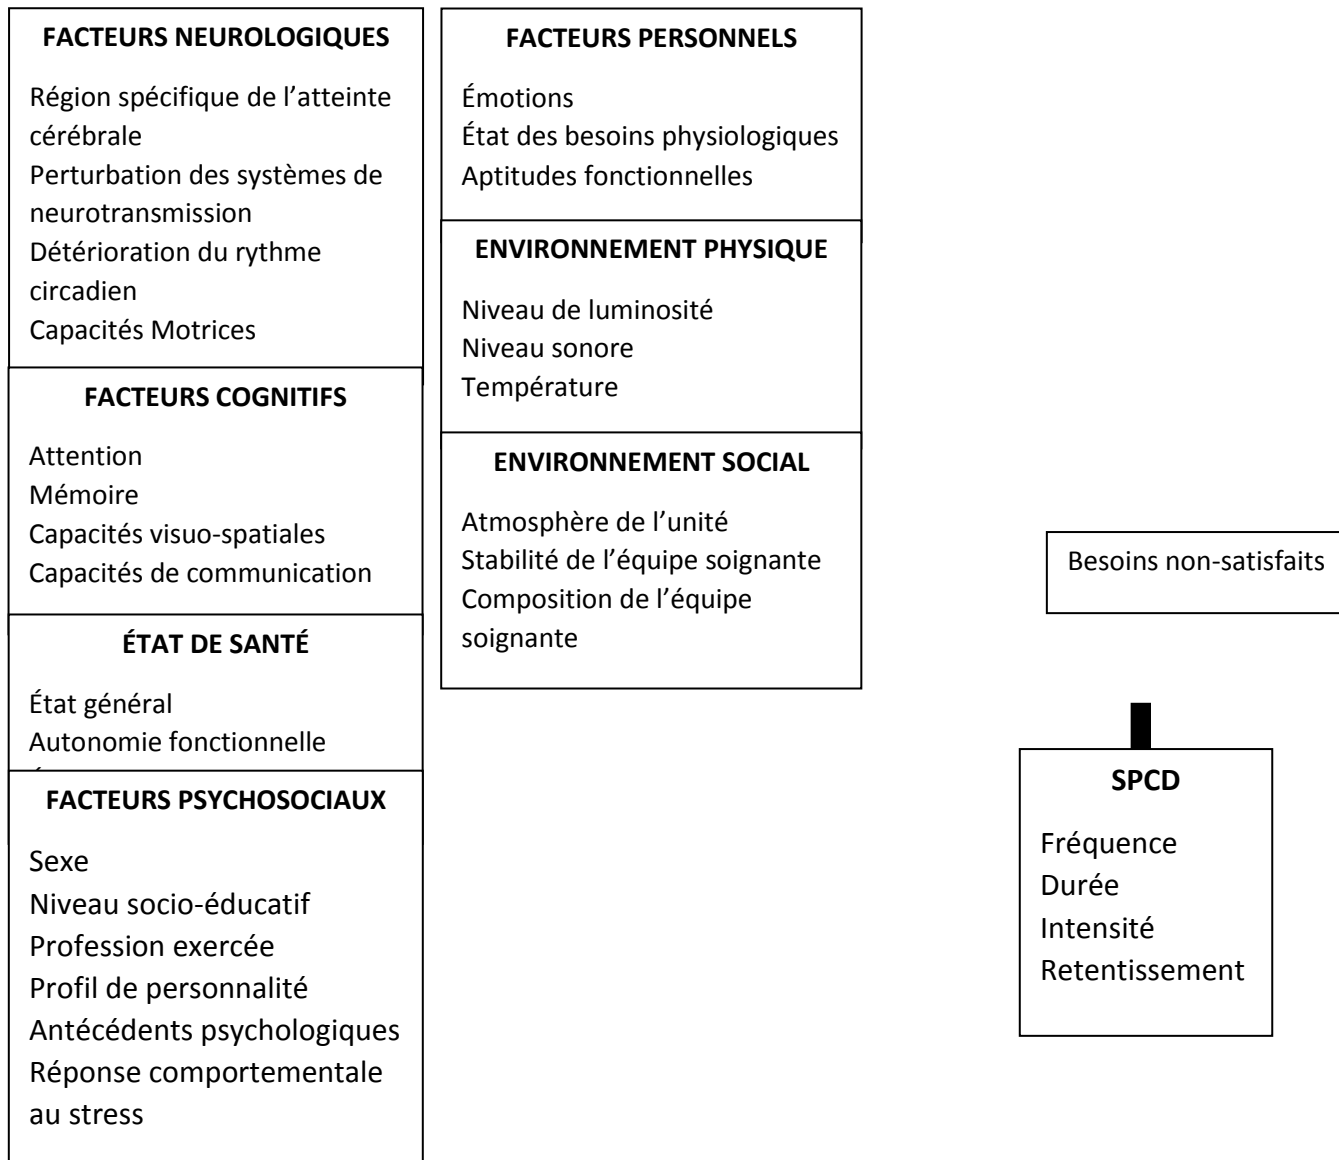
FACTEURS NEUROLOGIQUES

Région spécifique de l'atteinte cérébrale
Perturbation des systèmes de neurotransmission
Détérioration du rythme circadien
Capacités Motrices

FACTEURS COGNITIFS

Attention
Mémoire
Capacités visuo-spatiales
Capacités de communication

ÉTAT DE SANTÉ

État général
Autonomie fonctionnelle
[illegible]

FACTEURS PSYCHOSOCIAUX

Sexe
Niveau socio-éducatif
Profession exercée
Profil de personnalité
Antécédents psychologiques
Réponse comportementale au stress

FACTEURS PERSONNELS

Émotions
État des besoins physiologiques
Aptitudes fonctionnelles

ENVIRONNEMENT PHYSIQUE

Niveau de luminosité
Niveau sonore
Température

ENVIRONNEMENT SOCIAL

Atmosphère de l'unité
Stabilité de l'équipe soignante
Composition de l'équipe soignante

Besoins non-satisfaits

SPCD

Fréquence
Durée
Intensité
Retentissement